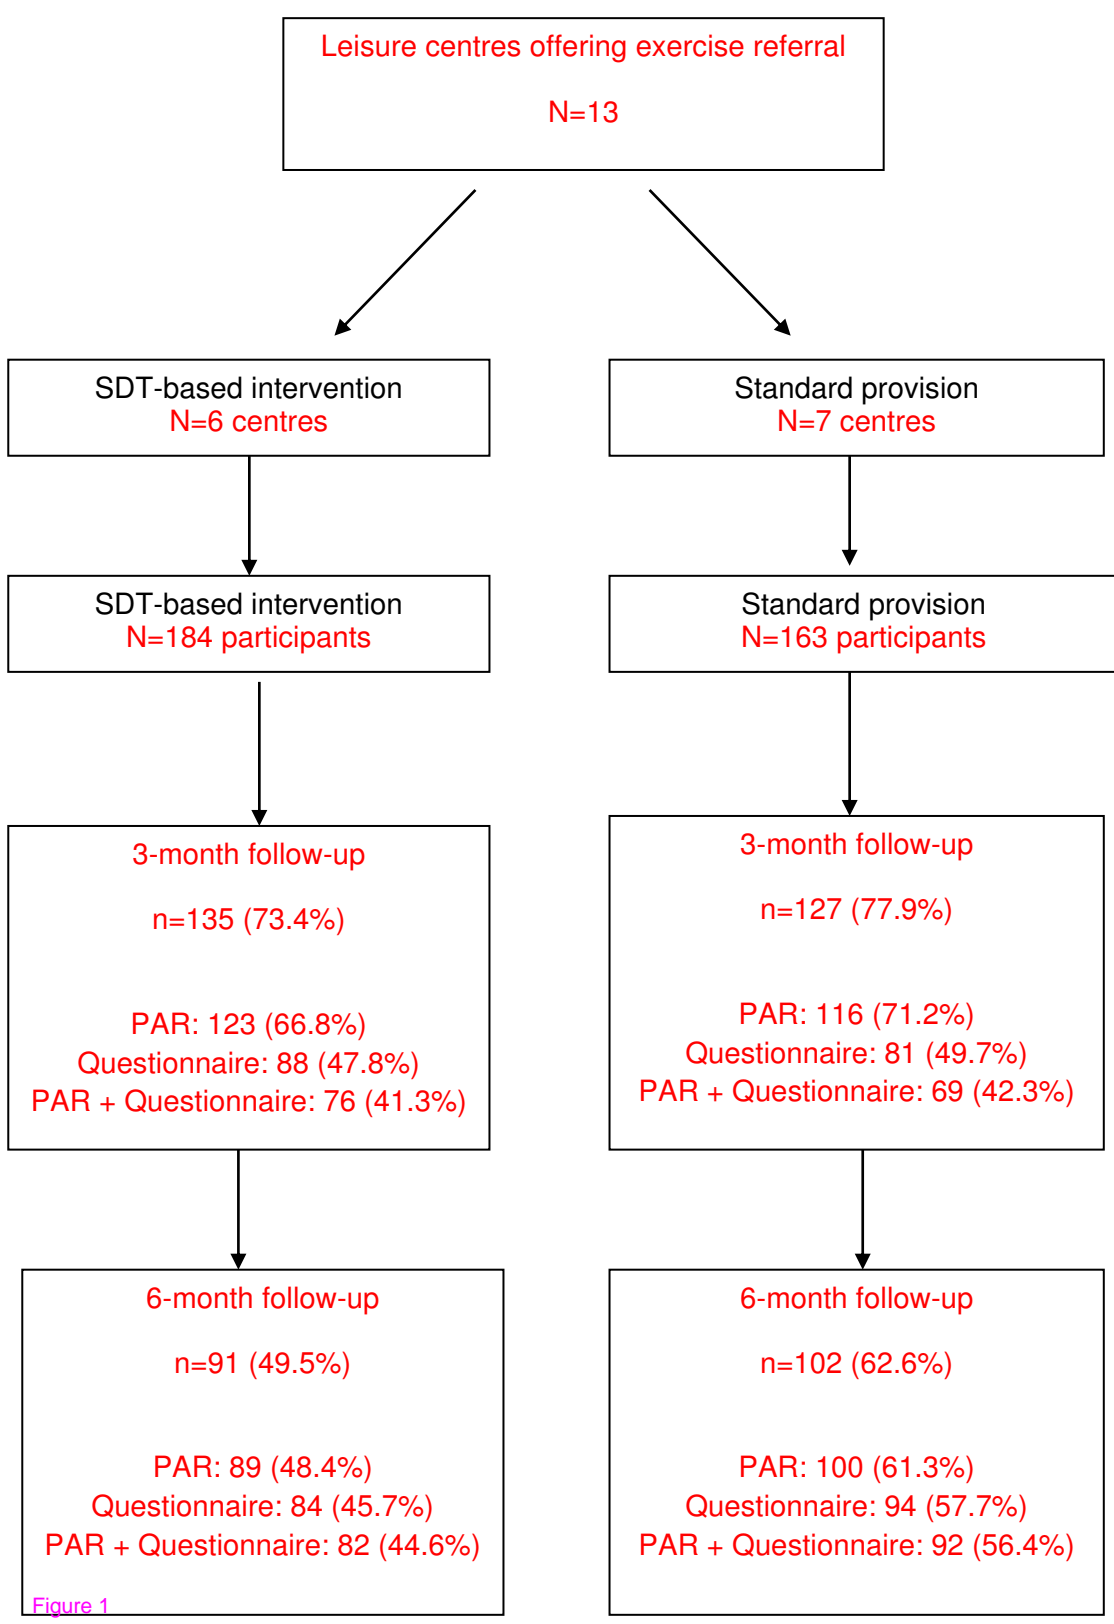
Leisure centres offering exercise referral

N=13

SDT-based intervention
N=6 centres

Standard provision
N=7 centres

SDT-based intervention
N=184 participants

Standard provision
N=163 participants

3-month follow-up

n=135 (73.4%)

PAR: 123 (66.8%)
Questionnaire: 88 (47.8%)
PAR + Questionnaire: 76 (41.3%)

3-month follow-up

n=127 (77.9%)

PAR: 116 (71.2%)
Questionnaire: 81 (49.7%)
PAR + Questionnaire: 69 (42.3%)

6-month follow-up

n=91 (49.5%)

PAR: 89 (48.4%)
Questionnaire: 84 (45.7%)
PAR + Questionnaire: 82 (44.6%)

6-month follow-up

n=102 (62.6%)

PAR: 100 (61.3%)
Questionnaire: 94 (57.7%)
PAR + Questionnaire: 92 (56.4%)

Figure 1